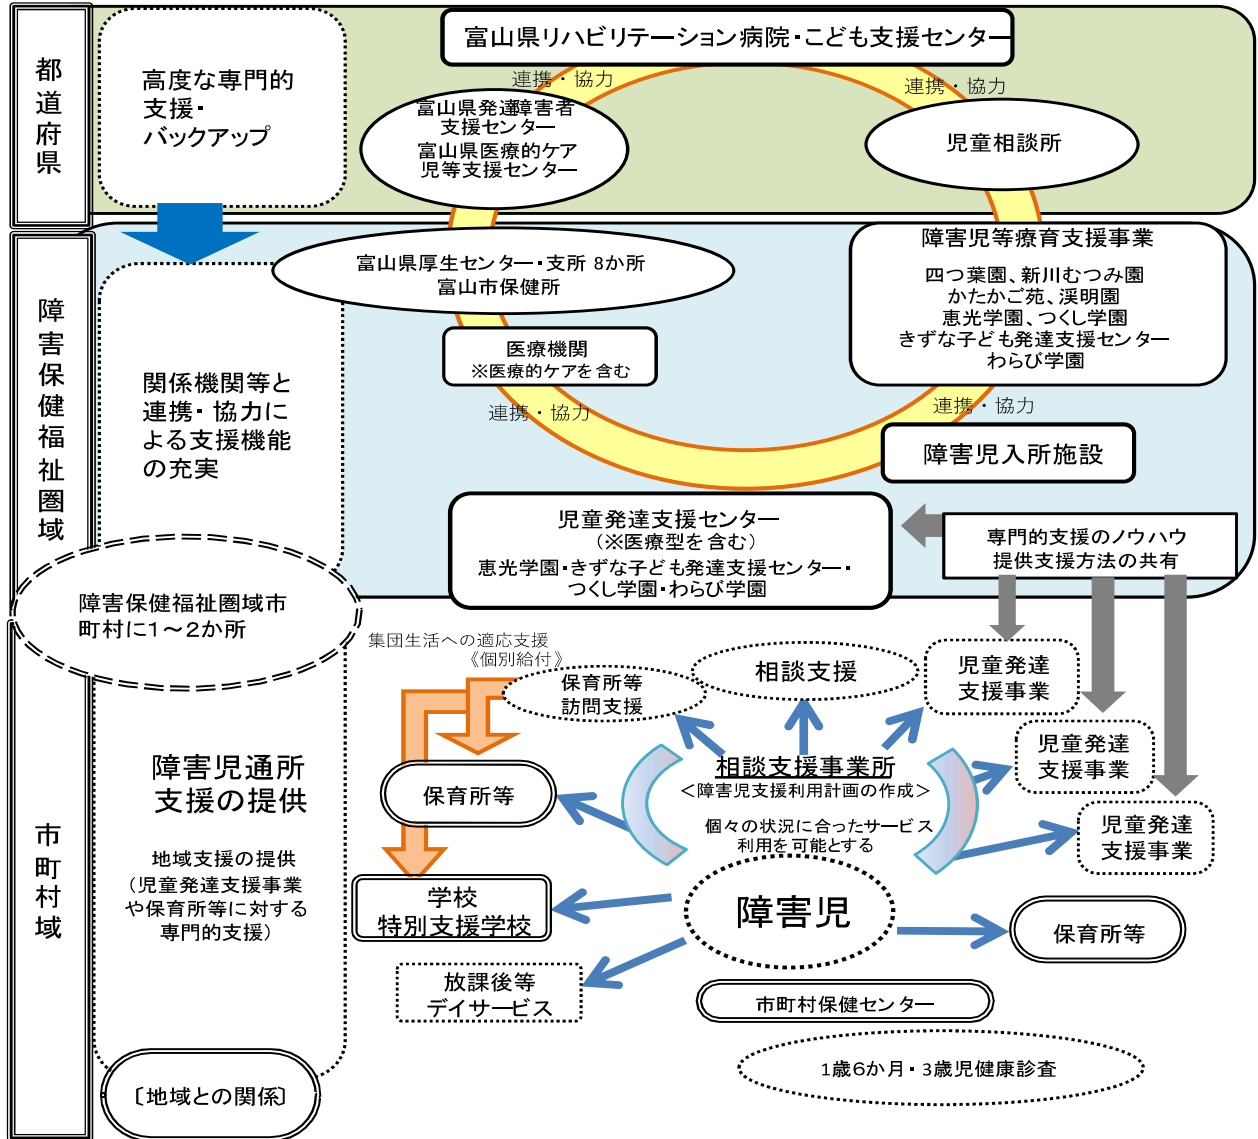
都道府県

高度な専門的支援・バックアップ

富山県リハビリテーション病院・こども支援センター

連携・協力

連携・協力

富山県発達障害者支援センター
富山県医療的ケア児等支援センター

児童相談所

障害保健福祉圏域

関係機関等と連携・協力による支援機能の充実

富山県厚生センター・支所 8か所
富山市保健所

障害児等療育支援事業
四つ葉園、新川むつみ園
かたかご苑、渓明園
恵光学園、つくし学園
きずな子ども発達支援センター
わらび学園

医療機関
※医療的ケアを含む

連携・協力

連携・協力

障害児入所施設

児童発達支援センター
（※医療型を含む）
恵光学園・きずな子ども発達支援センター・つくし学園・わらび学園

専門的支援のノウハウ提供支援方法の共有

障害保健福祉圏域市町村に1～2か所

市町村域

障害児通所支援の提供

地域支援の提供
（児童発達支援事業や保育所等に対する専門的支援）

〔地域との関係〕

集団生活への適応支援
《個別給付》

保育所等訪問支援

相談支援

児童発達支援事業

児童発達支援事業

児童発達支援事業

相談支援事業所
＜障害児支援利用計画の作成＞
個々の状況に合ったサービス利用を可能とする

保育所等

学校
特別支援学校

障害児

保育所等

放課後等デイサービス

市町村保健センター

1歳6か月・3歳児健康診査